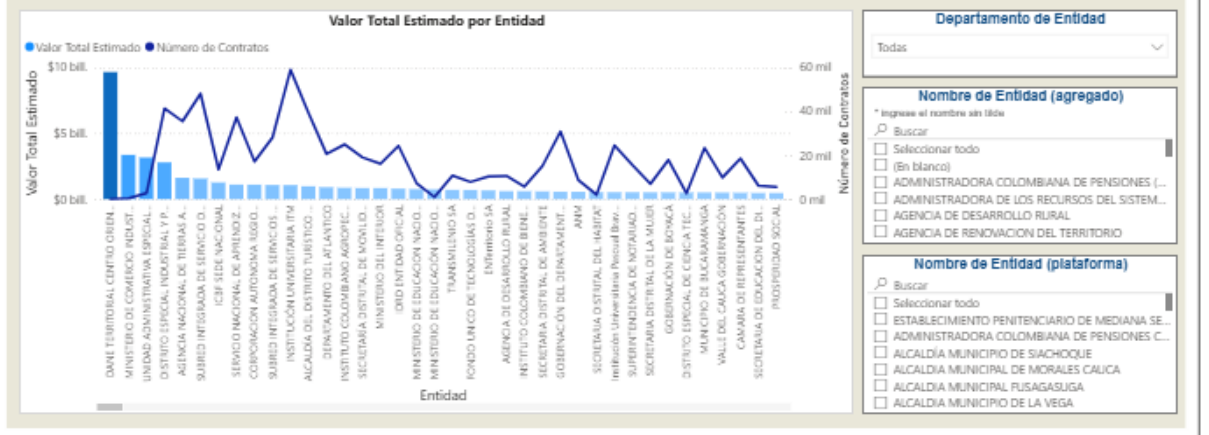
Valor Total Estimado por Entidad

Valor Total Estimado Número de Contratos

Valor Total Estimado

$10 bill.
$5 bill.
$0 bill.

60 mil
40 mil
20 mil
0 mil

Número de Contratos

DANE TERRITORIAL CENTRO ORIEN...
MINISTERIO DE COMERCIO INDUST...
UNIDAD ADMINISTRATIVA ESPECIAL...
DISTRITO ESPECIAL INDUSTRIAL Y P...
AGENCIA NACIONAL DE TIERRAS A...
SUBRED INTEGRADA DE SERVICIO D...
ICBF SEDE NACIONAL
SERVICIO NACIONAL DE APRENDIZ...
CORPORACION AUTONOMA REGIO...
SUBRED INTEGRADA DE SERVICIOS ...
INSTITUCIÓN UNIVERSITARIA ITM
ALCALDIA DEL DISTRITO TURISTICO ...
DEPARTAMENTO DEL ATLANTICO
INSTITUTO COLOMBIANO AGROPEC...
SECRETARIA DISTRITAL DE MOVILID...
MINISTERIO DEL INTERIOR
IDRD ENTIDAD OFICIAL
MINISTERIO DE EDUCACION NACIO...
MINISTERIO DE EDUCACIÓN NACIO...
TRANSMILENIO SA
FONDO UNICO DE TECNOLOGIAS D...
ENTerritorio SA
AGENCIA DE DESARROLLO RURAL
INSTITUTO COLOMBIANO DE BIENE...
SECRETARIA DISTRITAL DE AMBIENTE
GOBERNACION DEL DEPARTAMENT...
ANM
SECRETARIA DISTRITAL DEL HABITAT
Institución Universitaria Pascual Brav...
SUPERINTENDENCIA DE NOTARIAD...
SECRETARIA DISTRITAL DE LA MUJER
GOBERNACIÓN DE BOYACÁ
DISTRITO ESPECIAL DE CIENCIA TEC...
MUNICIPIO DE BUCARAMANGA
VALLE DEL CAUCA GOBERNACIÓN
CAMARA DE REPRESENTANTES
SECRETARIA DE EDUCACION DEL D...
PROSPERIDAD SOCIAL

Entidad

Departamento de Entidad
Todas

Nombre de Entidad (agregado)
* ingrese el nombre sin tilde
Buscar
Seleccionar todo
(En blanco)
ADMINISTRADORA COLOMBIANA DE PENSIONES (...
ADMINISTRADORA DE LOS RECURSOS DEL SISTEM...
AGENCIA DE DESARROLLO RURAL
AGENCIA DE RENOVACION DEL TERRITORIO

Nombre de Entidad (plataforma)
Buscar
Seleccionar todo
ESTABLECIMIENTO PENITENCIARIO DE MEDIANA SE...
ADMINISTRADORA COLOMBIANA DE PENSIONES C...
ALCALDÍA MUNICIPIO DE SIACHOQUE
ALCALDIA MUNICIPAL DE MORALES CAUCA
ALCALDIA MUNICIPAL FUSAGASUGA
ALCALDIA MUNICIPIO DE LA VEGA